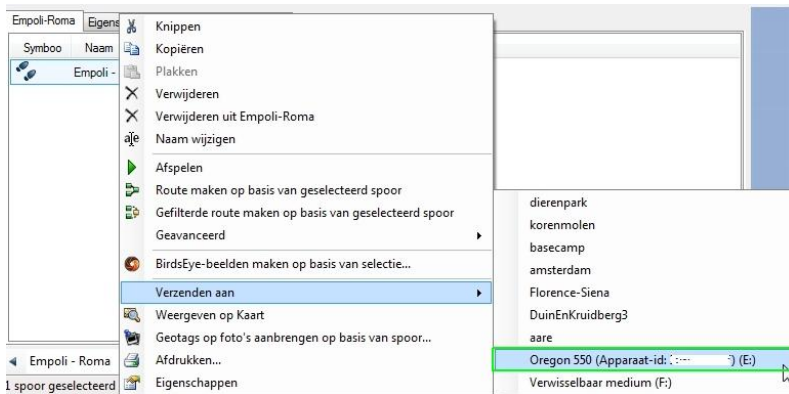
Empoli-Roma Eigens
Symboo Naam
Empoli -

Knippen
Kopiëren
Plakken
Verwijderen
Verwijderen uit Empoli-Roma
Naam wijzigen
Afspelen
Route maken op basis van geselecteerd spoor
Gefilterde route maken op basis van geselecteerd spoor
Geavanceerd
BirdsEye-beelden maken op basis van selectie...
Verzenden aan
Weergeven op Kaart
Geotags op foto's aanbrengen op basis van spoor...
Afdrukken...
Eigenschappen

dierenpark
korenmolen
basecamp
amsterdam
Florence-Siena
DuinEnKruidberg3
aare
Oregon 550 (Apparaat-id: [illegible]) (E:)
Verwisselbaar medium (F:)

Empoli - Roma
1 spoor geselecteerd